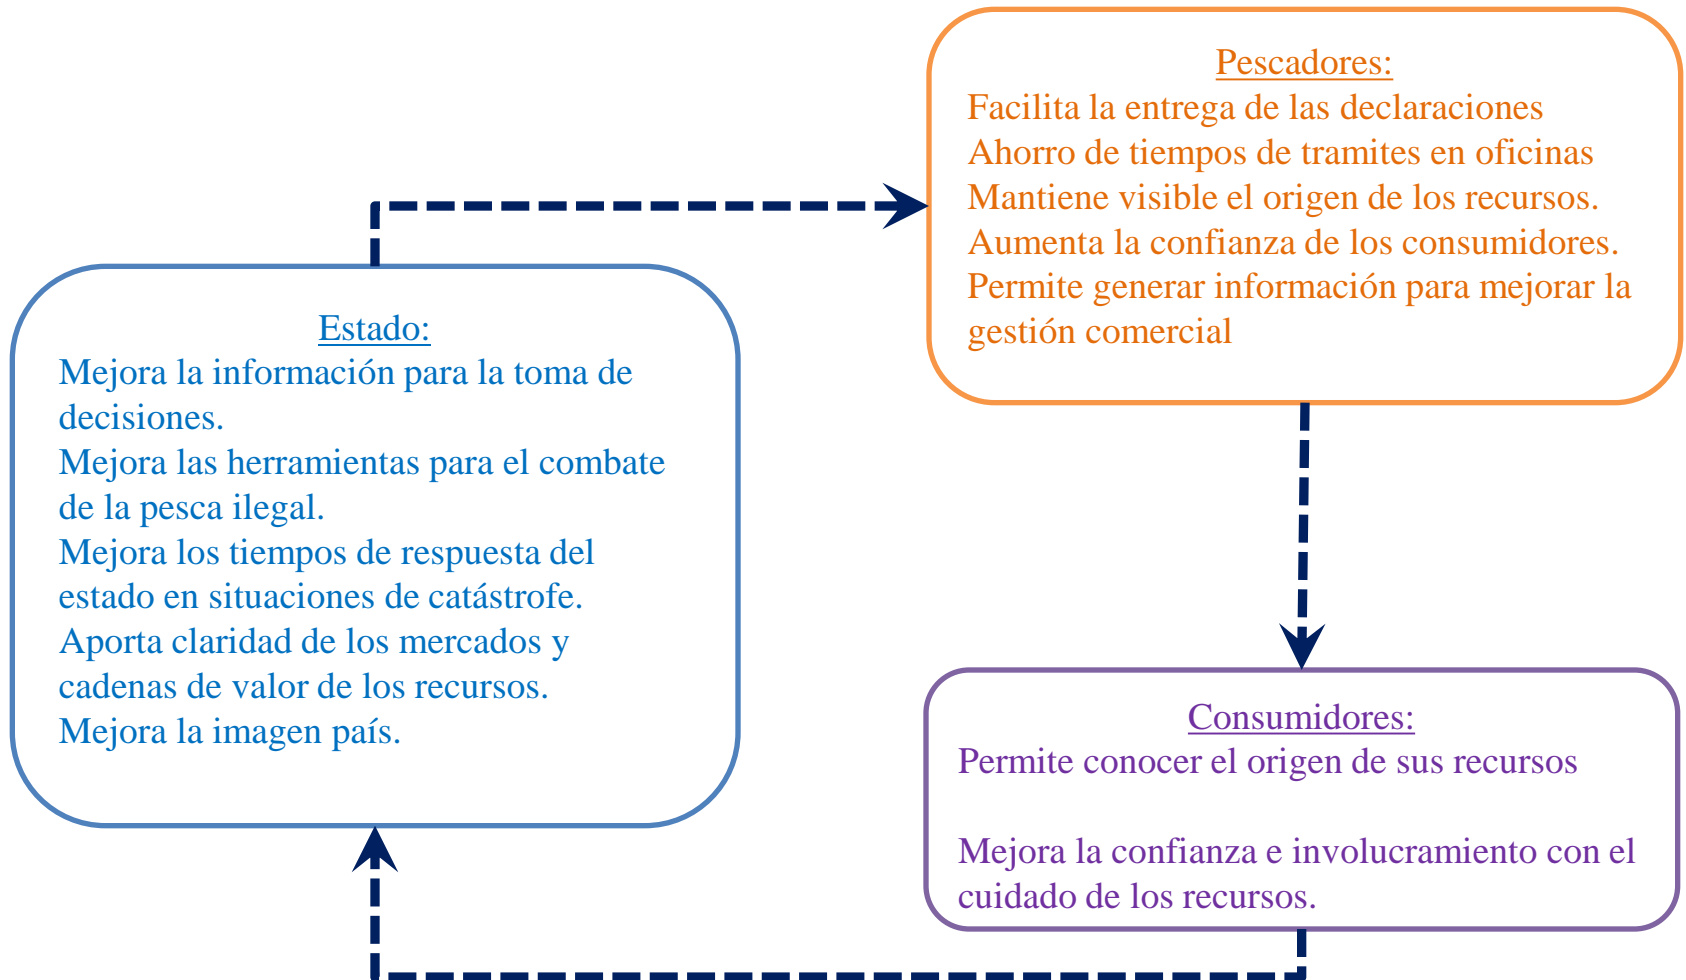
Pescadores:
Facilita la entrega de las declaraciones
Ahorro de tiempos de tramites en oficinas
Mantiene visible el origen de los recursos.
Aumenta la confianza de los consumidores.
Permite generar información para mejorar la gestión comercial

Estado:
Mejora la información para la toma de decisiones.
Mejora las herramientas para el combate de la pesca ilegal.
Mejora los tiempos de respuesta del estado en situaciones de catástrofe.
Aporta claridad de los mercados y cadenas de valor de los recursos.
Mejora la imagen país.

Consumidores:
Permite conocer el origen de sus recursos

Mejora la confianza e involucramiento con el cuidado de los recursos.